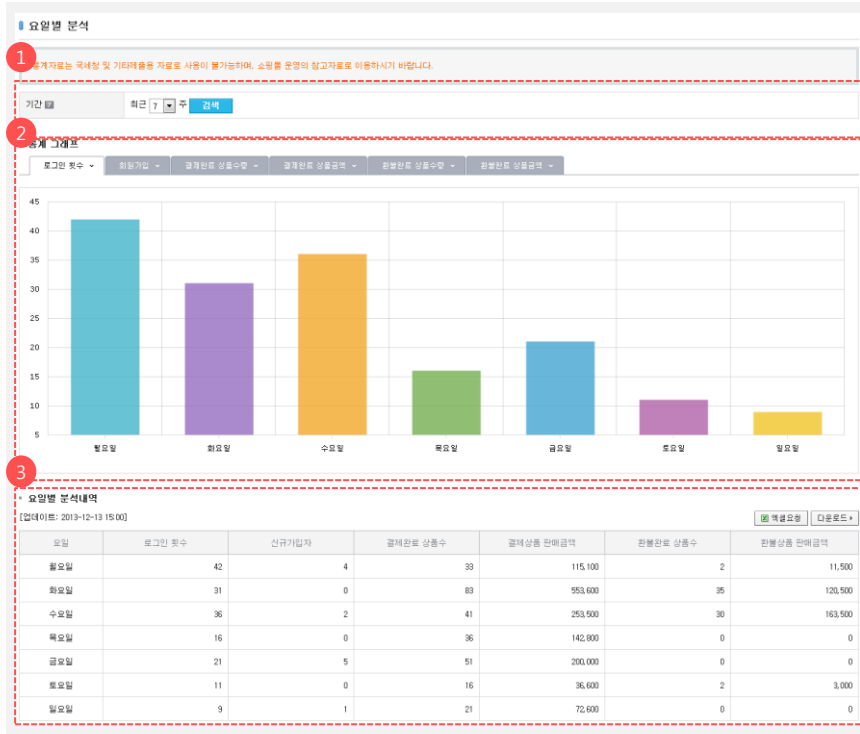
요일별 분석

1

통계자료는 국세청 및 기타예출용 자료로 사용이 불가능하며, 쇼핑몰 운영의 참고자료로 이용하시기 바랍니다.

기간 ?   최근 7 주 검색

2

통계 그래프

로그인 횟수 | 회원가입 | 결제완료 상품수량 | 결제완료 상품금액 | 환불완료 상품수량 | 환불완료 상품금액

45
40
35
30
25
20
15
10
5

월요일 화요일 수요일 목요일 금요일 토요일 일요일

3

요일별 분석내역

[업데이트: 2013-12-13 15:00]

엑셀요청 다운로드

| 요일 | 로그인 횟수 | 신규가입자 | 결제완료 상품수 | 결제상품 판매금액 | 환불완료 상품수 | 환불상품 판매금액 |
|---|---|---|---|---|---|---|
| 월요일 | 42 | 4 | 33 | 115,100 | 2 | 11,500 |
| 화요일 | 31 | 0 | 83 | 553,600 | 35 | 120,500 |
| 수요일 | 36 | 2 | 41 | 253,500 | 30 | 163,500 |
| 목요일 | 16 | 0 | 36 | 142,800 | 0 | 0 |
| 금요일 | 21 | 5 | 51 | 200,000 | 0 | 0 |
| 토요일 | 11 | 0 | 16 | 36,600 | 2 | 3,000 |
| 일요일 | 9 | 1 | 21 | 72,600 | 0 | 0 |